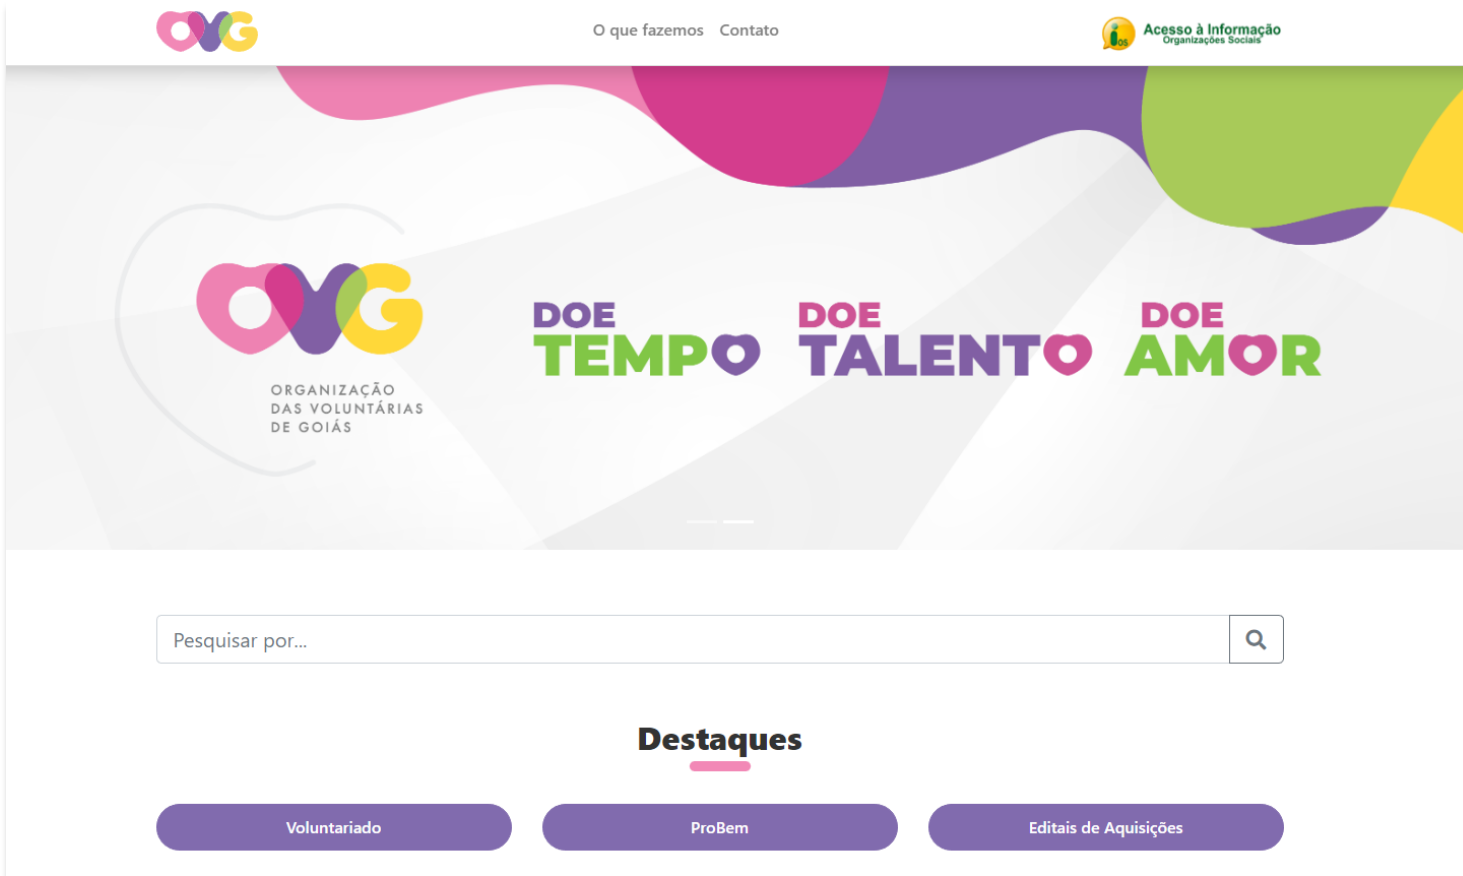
OVG

O que fazemos Contato

ios Acesso à Informação Organizações Sociais

OVG

ORGANIZAÇÃO DAS VOLUNTÁRIAS DE GOIÁS

DOE TEMPO DOE TALENTO DOE AMOR

Pesquisar por...

Destaques

Voluntariado

ProBem

Editais de Aquisições